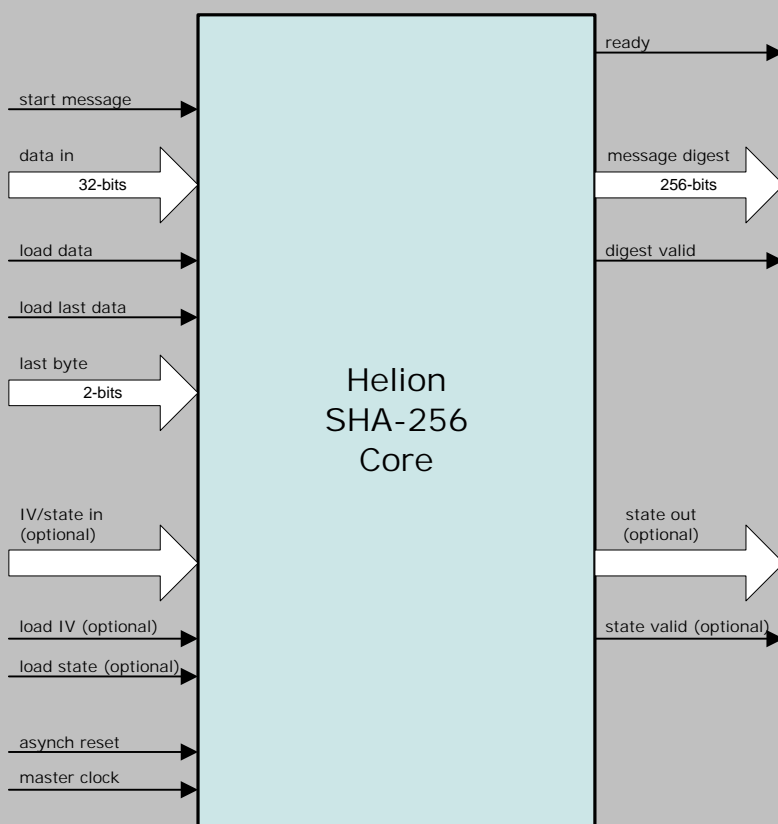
start message

data in

32-bits

load data

load last data

last byte

2-bits

IV/state in (optional)

load IV (optional)

load state (optional)

asynch reset

master clock

Helion SHA-256 Core

ready

message digest

256-bits

digest valid

state out (optional)

state valid (optional)